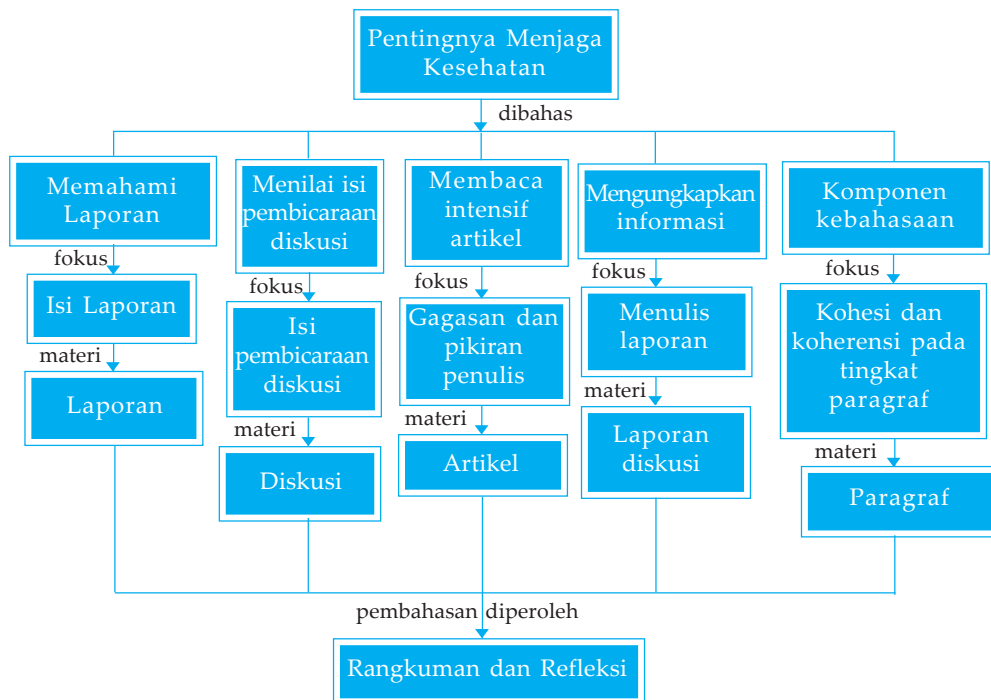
Pentingnya Menjaga Kesehatan

dibahas

Memahami Laporan

fokus

Isi Laporan

materi

Laporan

Menilai isi pembicaraan diskusi

fokus

Isi pembicaraan diskusi

materi

Diskusi

Membaca intensif artikel

fokus

Gagasan dan pikiran penulis

materi

Artikel

Mengungkapkan informasi

fokus

Menulis laporan

materi

Laporan diskusi

Komponen kebahasaan

fokus

Kohesi dan koherensi pada tingkat paragraf

materi

Paragraf

pembahasan diperoleh

Rangkuman dan Refleksi